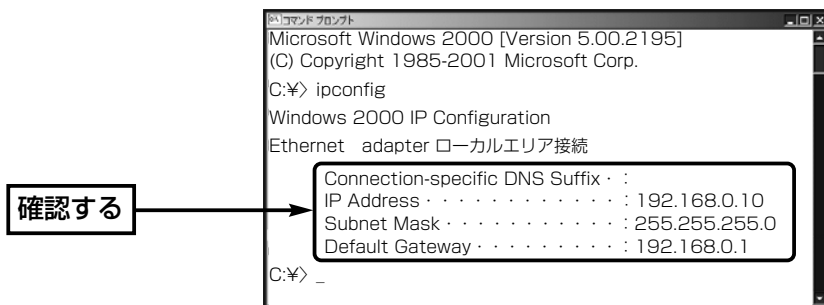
コマンド プロンプト

Microsoft Windows 2000 [Version 5.00.2195]
(C) Copyright 1985-2001 Microsoft Corp.

C:¥> ipconfig

Windows 2000 IP Configuration

Ethernet adapter ローカルエリア接続

確認する

Connection-specific DNS Suffix · :
IP Address · · · · · · · · · · · · : 192.168.0.10
Subnet Mask · · · · · · · · · · · : 255.255.255.0
Default Gateway · · · · · · · · · : 192.168.0.1

C:¥> _